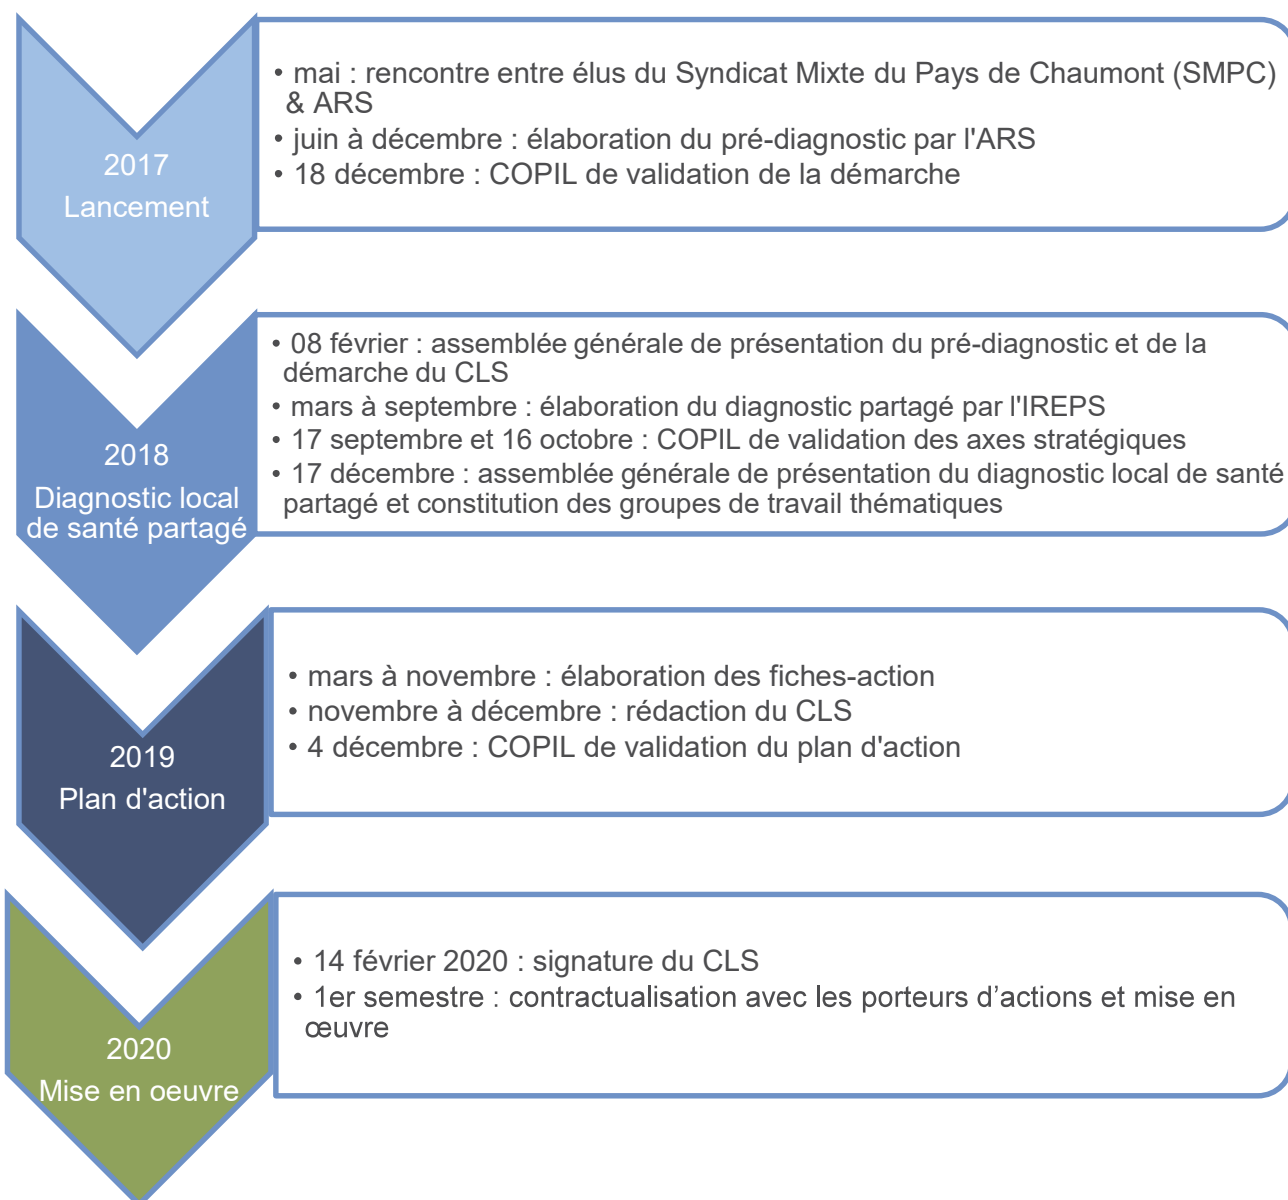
2017
Lancement

• mai : rencontre entre élus du Syndicat Mixte du Pays de Chaumont (SMPC) & ARS
• juin à décembre : élaboration du pré-diagnostic par l'ARS
• 18 décembre : COPIL de validation de la démarche

2018
Diagnostic local de santé partagé

• 08 février : assemblée générale de présentation du pré-diagnostic et de la démarche du CLS
• mars à septembre : élaboration du diagnostic partagé par l'IREPS
• 17 septembre et 16 octobre : COPIL de validation des axes stratégiques
• 17 décembre : assemblée générale de présentation du diagnostic local de santé partagé et constitution des groupes de travail thématiques

2019
Plan d'action

• mars à novembre : élaboration des fiches-action
• novembre à décembre : rédaction du CLS
• 4 décembre : COPIL de validation du plan d'action

2020
Mise en oeuvre

• 14 février 2020 : signature du CLS
• 1er semestre : contractualisation avec les porteurs d’actions et mise en œuvre